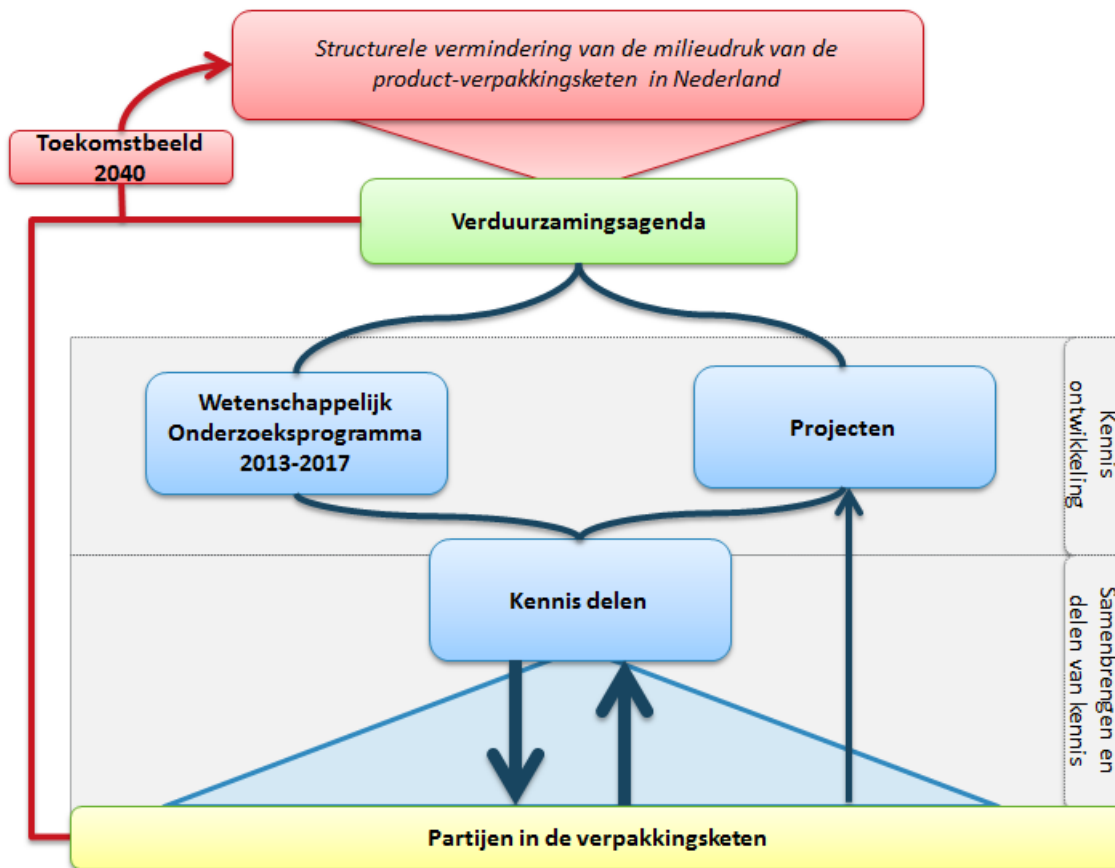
Structurele vermindering van de milieudruk van de product-verpakkingsketen in Nederland

Toekomstbeeld 2040

Verduurzamingsagenda

Wetenschappelijk Onderzoeksprogramma 2013-2017

Projecten

Kennis ontwikkeling

Kennis delen

Samenbrengen en delen van kennis

Partijen in de verpakkingsketen